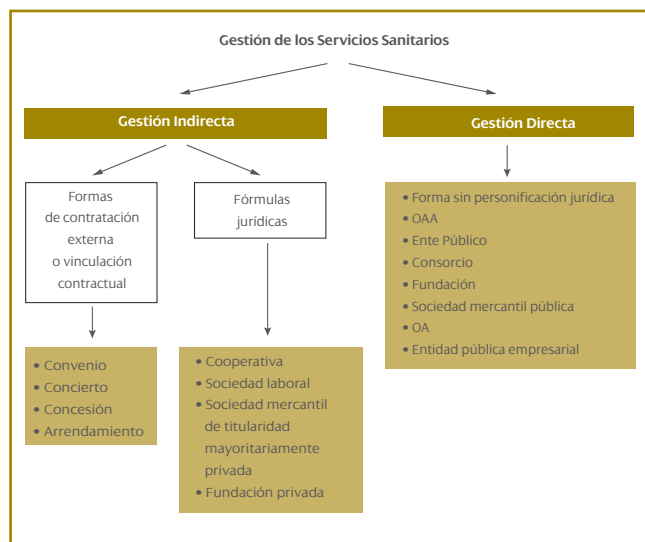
Gestión de los Servicios Sanitarios

Gestión Indirecta

Gestión Directa

Formas de contratación externa o vinculación contractual

Fórmulas jurídicas

• Convenio
• Concierto
• Concesión
• Arrendamiento

• Cooperativa
• Sociedad laboral
• Sociedad mercantil de titularidad mayoritariamente privada
• Fundación privada

• Forma sin personificación jurídica
• OAA
• Ente Público
• Consorcio
• Fundación
• Sociedad mercantil pública
• OA
• Entidad pública empresarial